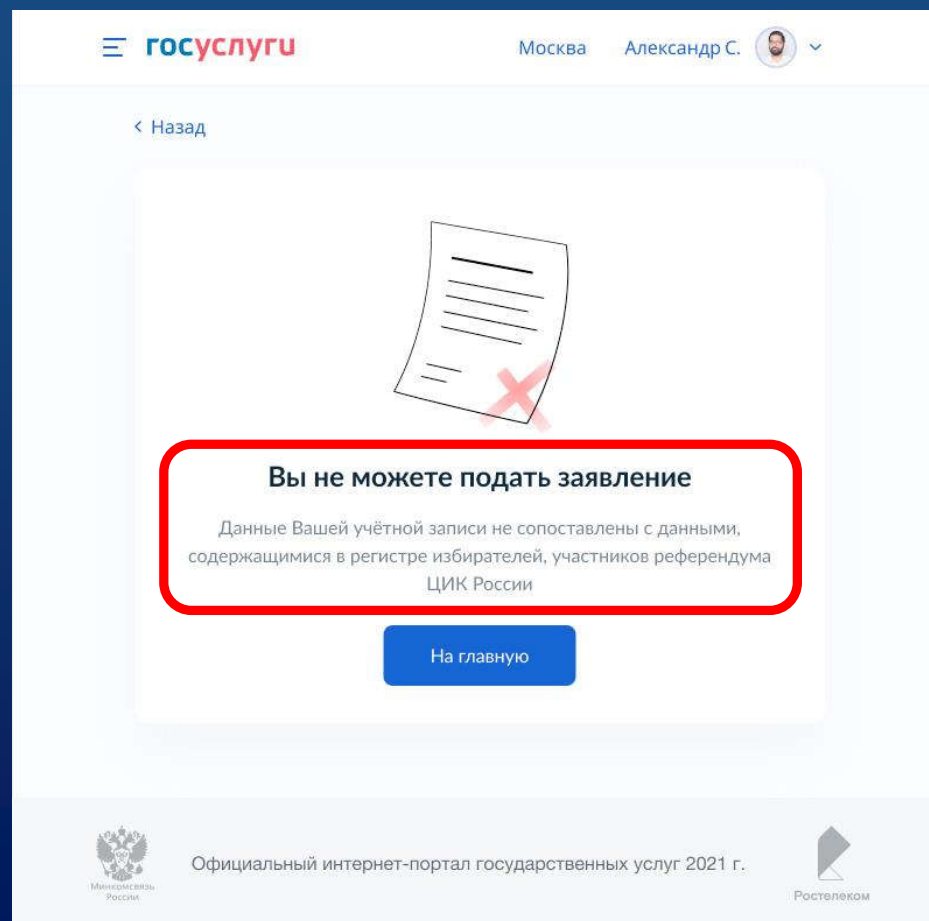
госуслуги Москва Александр С.

< Назад

Вы не можете подать заявление

Данные Вашей учётной записи не сопоставлены с данными, содержащимися в регистре избирателей, участников референдума ЦИК России

На главную

Минкомсвязь России

Официальный интернет-портал государственных услуг 2021 г.

Ростелеком